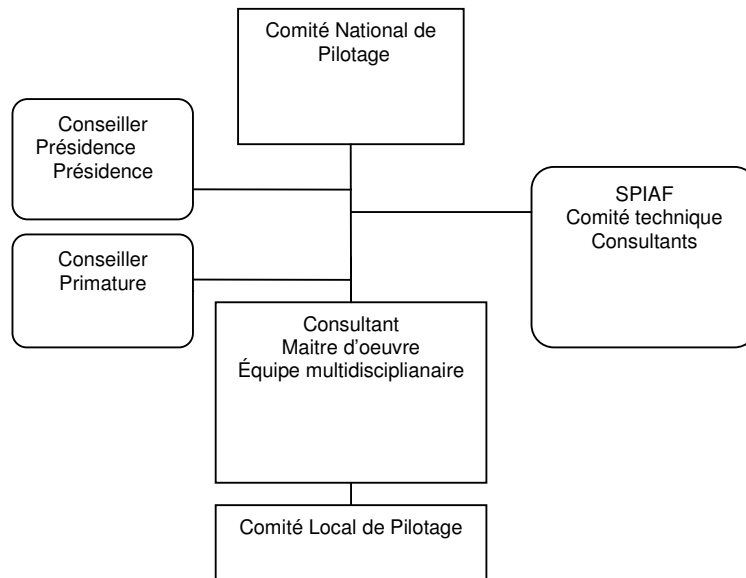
Comité National de Pilotage

Conseiller
Présidence
Présidence

SPIAF
Comité technique
Consultants

Conseiller
Primature

Consultant
Maitre d'oeuvre
Équipe multidisciplianaire

Comité Local de Pilotage